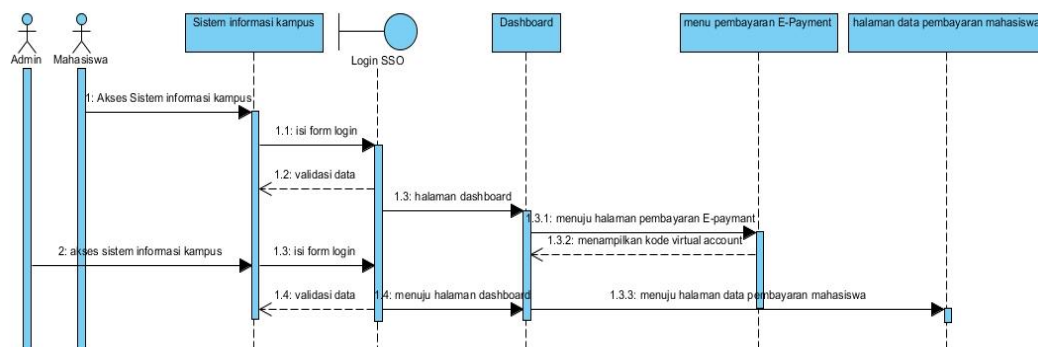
Admin
Mahasiswa
Sistem informasi kampus
Login SSO
Dashboard
menu pembayaran E-Payment
halaman data pembayaran mahasiswa

1: Akses Sistem informasi kampus
1.1: isi form login
1.2: validasi data
1.3: halaman dashboard
1.3.1: menuju halaman pembayaran E-paymant
1.3.2: menampilkan kode virtual account
2: akses sistem informasi kampus
1.3: isi form login
1.4: validasi data
1.4: menuju halaman dashboard
1.3.3: menuju halaman data pembayaran mahasiswa